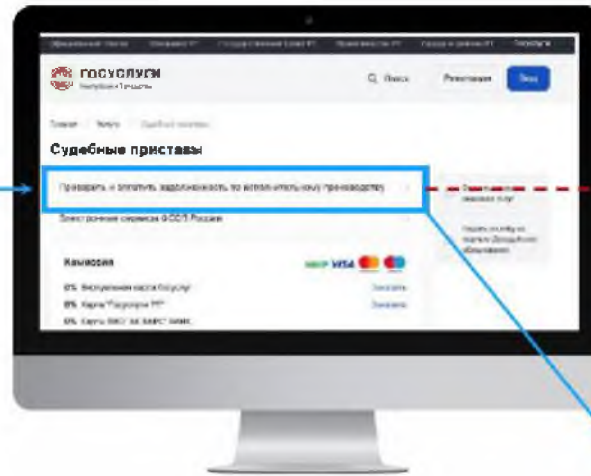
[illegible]

госуслуги
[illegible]

Поиск Регистрация Вход

Главная / Услуги / Судебные приставы

Судебные приставы

Проверить и оплатить задолженность по исполнительному производству

Электронные сервисы ФССП России

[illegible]

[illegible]

Комиссия

МИР VISA

0% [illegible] Госуслуг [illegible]

0% Карты "Госуслуги РТ" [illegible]

0% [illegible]